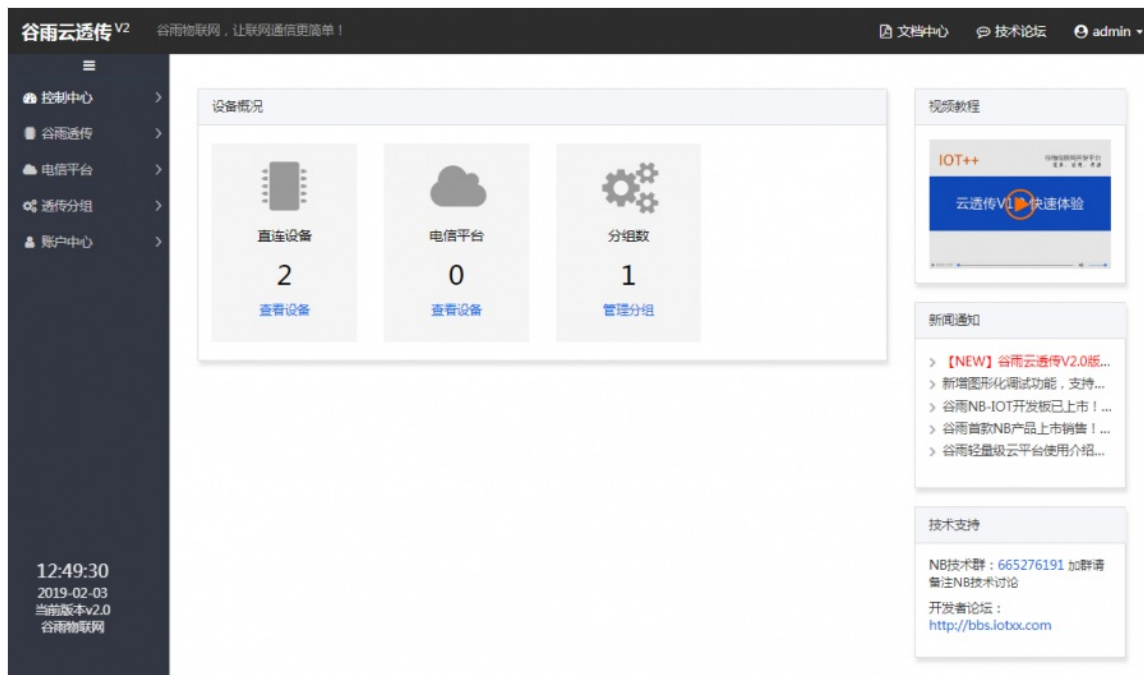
谷雨云透传 V2 谷雨物联网，让联网通信更简单！

文档中心 技术论坛 admin

≡
控制中心
谷雨透传
电信平台
透传分组
账户中心

设备概况

直连设备
2
查看设备

电信平台
0
查看设备

分组数
1
管理分组

视频教程

IOT++
云透传V1 快速体验

新闻通知
> 【NEW】谷雨云透传V2.0版...
> 新增图形化调试功能，支持...
> 谷雨NB-IOT开发板已上市！...
> 谷雨首款NB产品上市销售！...
> 谷雨轻量级云平台使用介绍...

技术支持
NB技术群：665276191 加群请备注NB技术讨论
开发者论坛：
http://bbs.iotxx.com

12:49:30
2019-02-03
当前版本v2.0
谷雨物联网